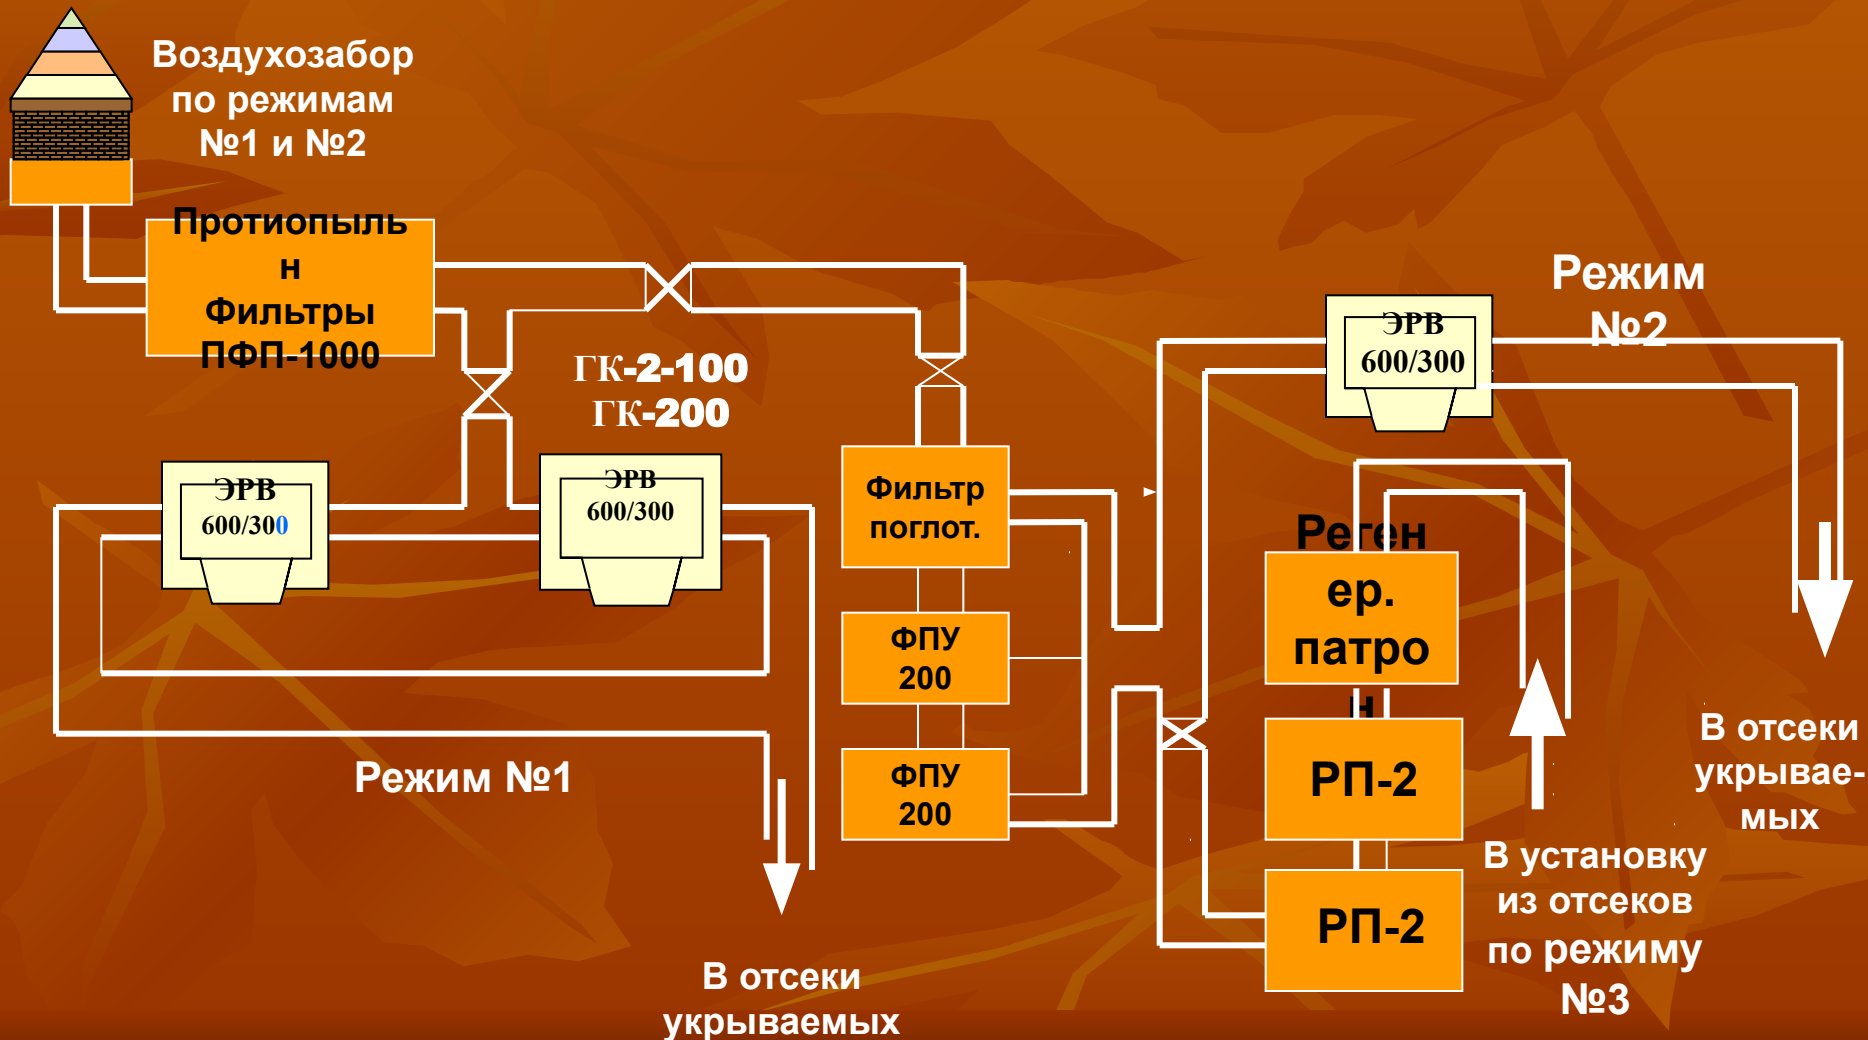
Воздухозабор по режимам №1 и №2

Противопыльн Фильтры ПФП-1000

ГК-2-100
ГК-200

ЭРВ 600/300

ЭРВ 600/300

Фильтр поглот.

ФПУ 200

ФПУ 200

Режим №1

В отсеки укрываемых

ЭРВ 600/300

Режим №2

Регенер. патрон

РП-2

РП-2

В установку из отсеков по режиму №3

В отсеки укрывае-мых